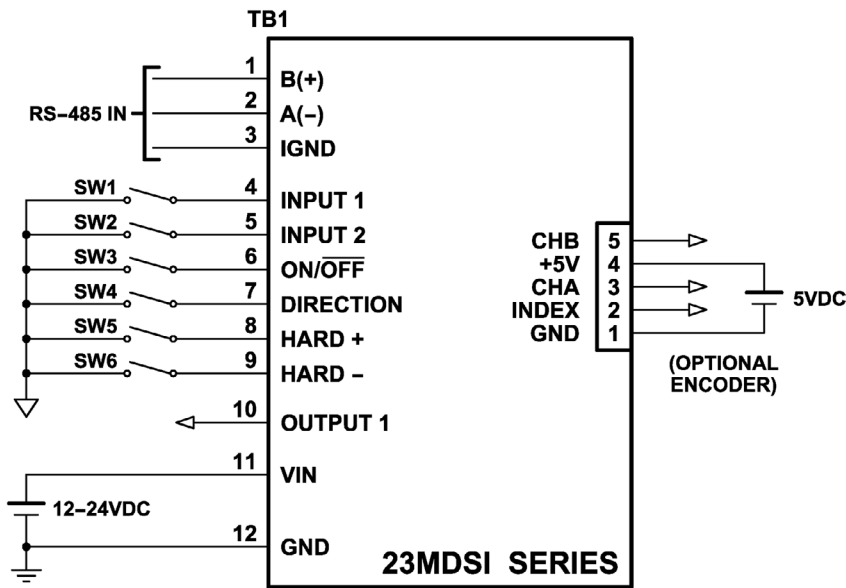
TB1

RS-485 IN

1 B(+)
2 A(–)
3 IGND

SW1 4 INPUT 1
SW2 5 INPUT 2
SW3 6 ON/$\overline{\text{OFF}}$
SW4 7 DIRECTION
SW5 8 HARD +
SW6 9 HARD –
10 OUTPUT 1
11 VIN
12–24VDC
12 GND

23MDSI SERIES

CHB 5
+5V 4
CHA 3
INDEX 2
GND 1

5VDC

(OPTIONAL ENCODER)